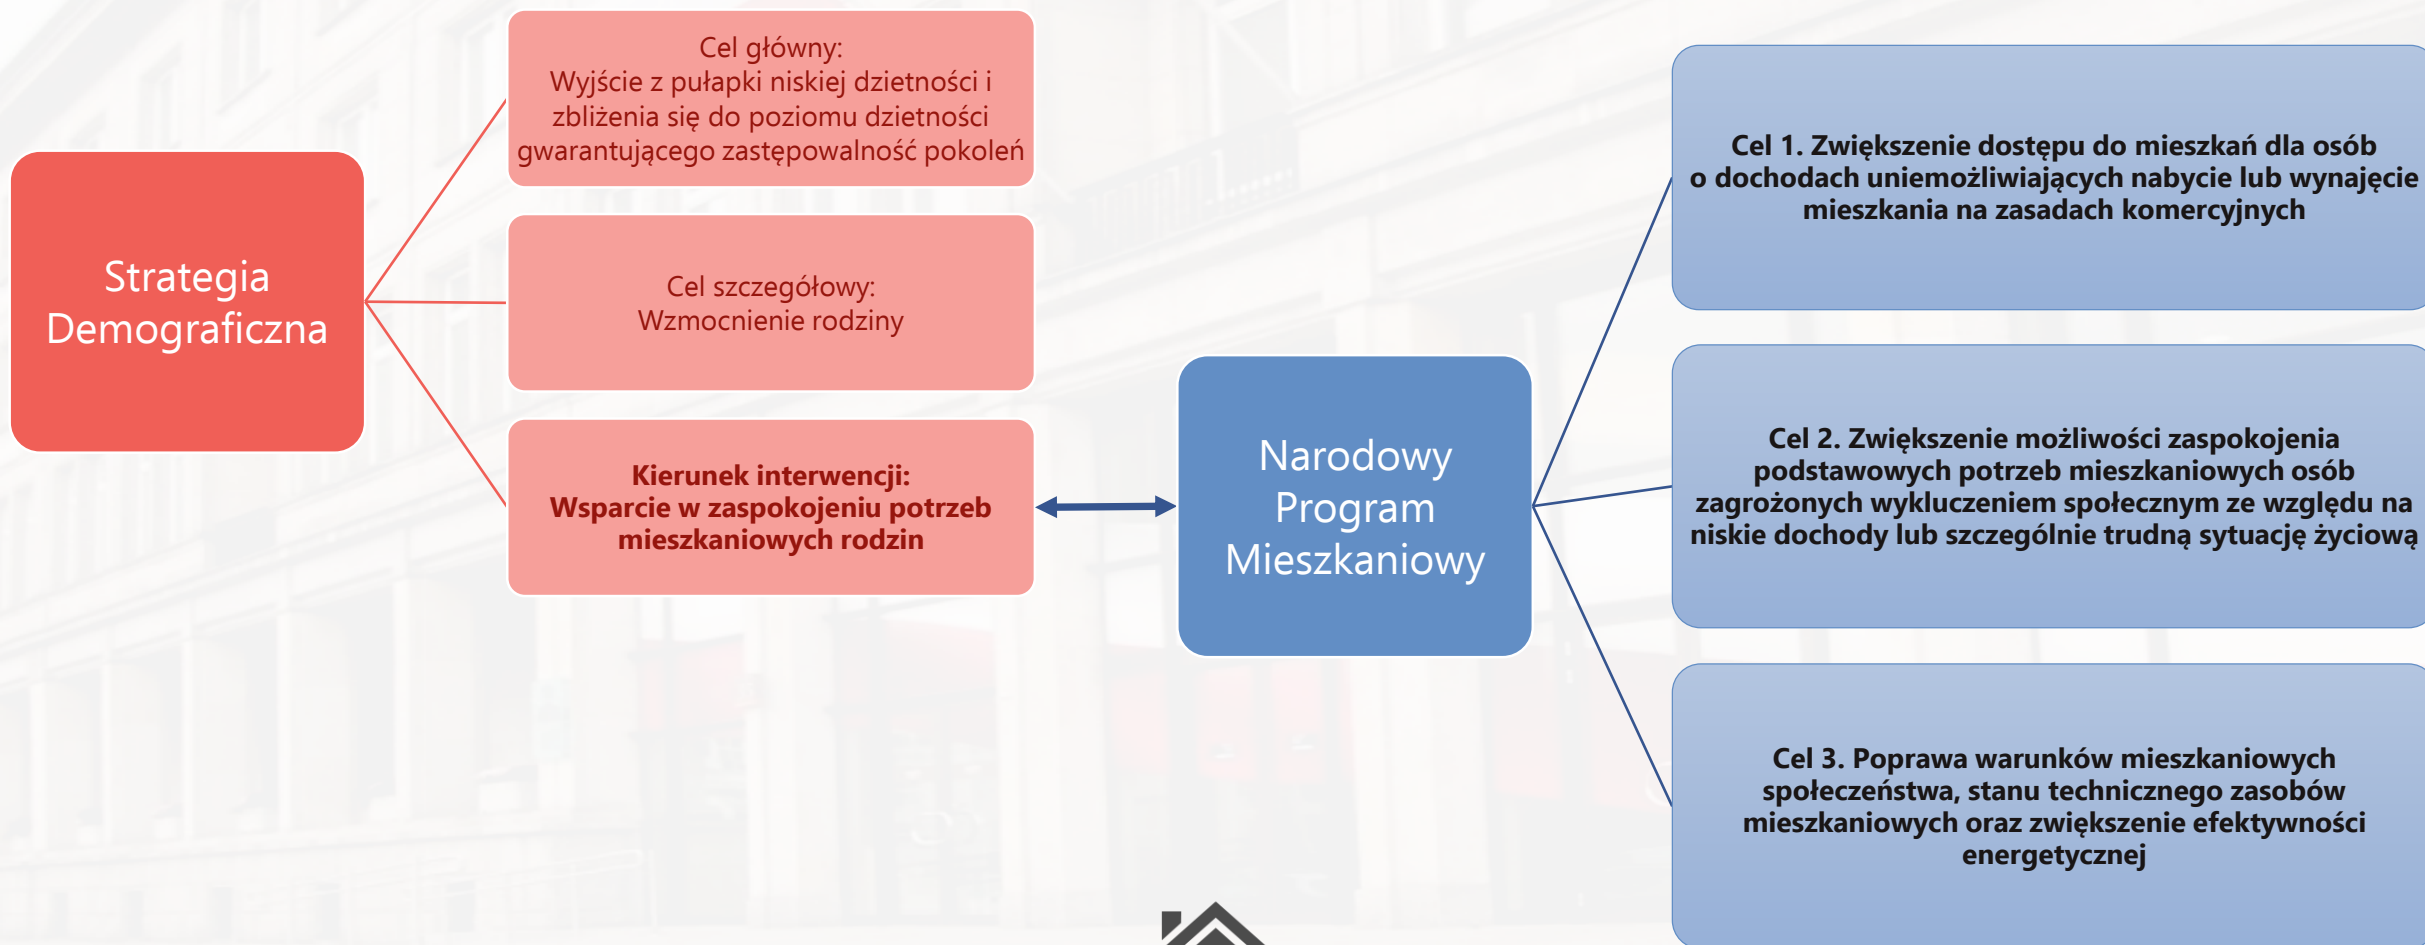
Strategia Demograficzna

Cel główny:
Wyjście z pułapki niskiej dzietności i zbliżenia się do poziomu dzietności gwarantującego zastępowalność pokoleń

Cel szczegółowy:
Wzmocnienie rodziny

Kierunek interwencji:
Wsparcie w zaspokojeniu potrzeb mieszkaniowych rodzin

Narodowy Program Mieszkaniowy

Cel 1. Zwiększenie dostępu do mieszkań dla osób o dochodach uniemożliwiających nabycie lub wynajęcie mieszkania na zasadach komercyjnych

Cel 2. Zwiększenie możliwości zaspokojenia podstawowych potrzeb mieszkaniowych osób zagrożonych wykluczeniem społecznym ze względu na niskie dochody lub szczególnie trudną sytuację życiową

Cel 3. Poprawa warunków mieszkaniowych społeczeństwa, stanu technicznego zasobów mieszkaniowych oraz zwiększenie efektywności energetycznej